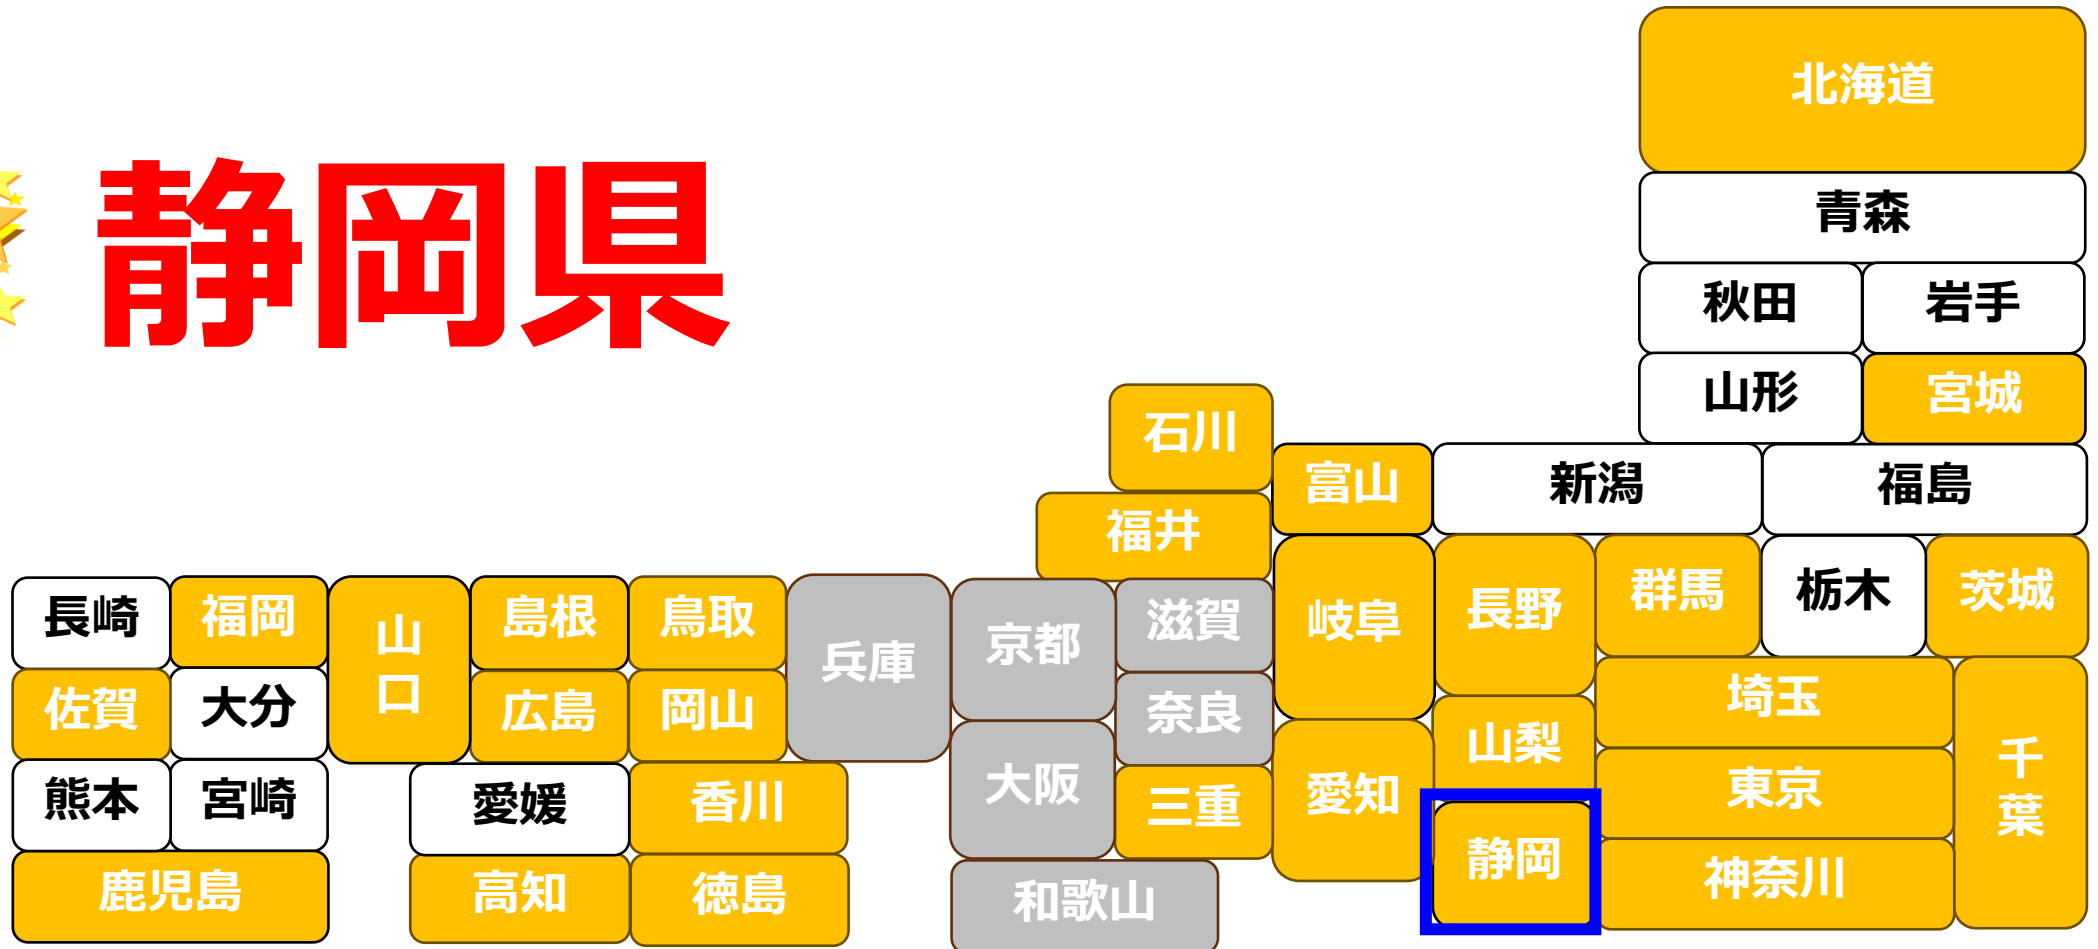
静岡県

北海道
青森
秋田
岩手
山形
宮城
石川
富山
新潟
福島
福井
長崎
福岡
山口
島根
鳥取
兵庫
京都
滋賀
岐阜
長野
群馬
栃木
茨城
佐賀
大分
広島
岡山
奈良
山梨
埼玉
千葉
熊本
宮崎
愛媛
香川
大阪
三重
愛知
東京
静岡
鹿児島
高知
徳島
和歌山
神奈川